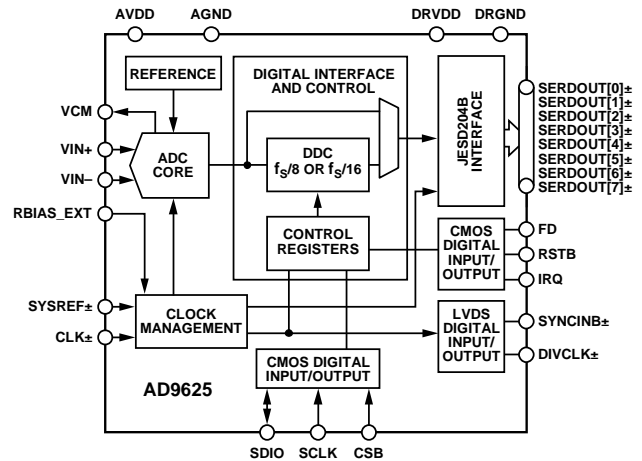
AVDD
AGND
DRVDD
DRGND

REFERENCE

DIGITAL INTERFACE AND CONTROL

JESD204B INTERFACE

SERDOUT[0]±
SERDOUT[1]±
SERDOUT[2]±
SERDOUT[3]±
SERDOUT[4]±
SERDOUT[5]±
SERDOUT[6]±
SERDOUT[7]±

VCM
VIN+
VIN–

ADC CORE

DDC
$f_S/8$ OR $f_S/16$

RBIAS_EXT

CONTROL REGISTERS

CMOS DIGITAL INPUT/ OUTPUT

FD
RSTB
IRQ

SYSREF±
CLK±

CLOCK MANAGEMENT

LVDS DIGITAL INPUT/ OUTPUT

SYNCINB±
DIVCLK±

CMOS DIGITAL INPUT/OUTPUT

AD9625

SDIO
SCLK
CSB